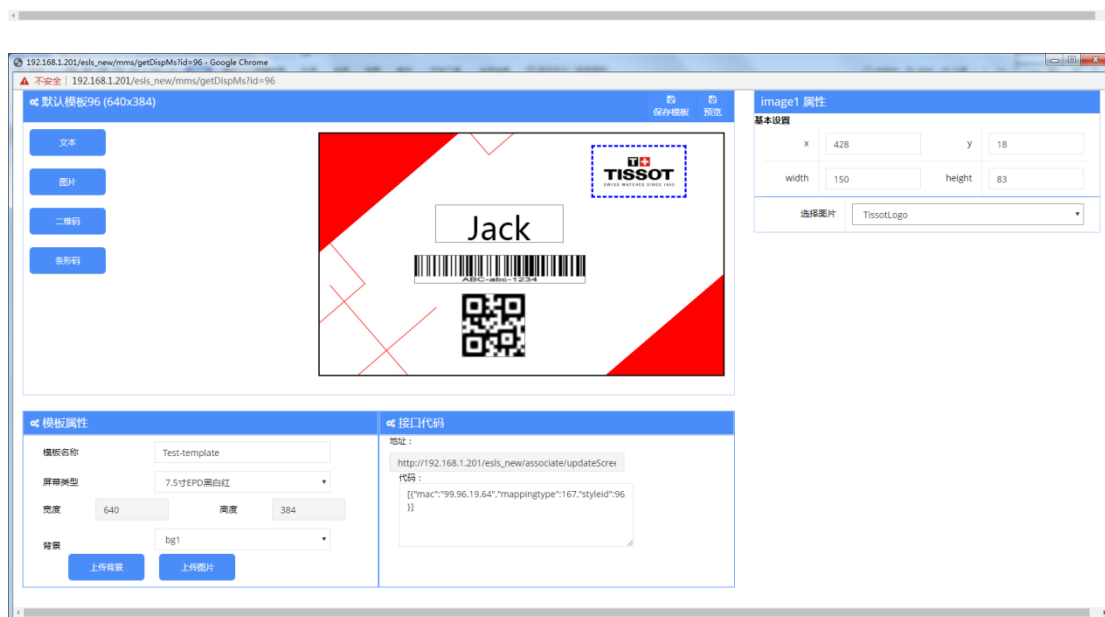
192.168.1.201/esls_new/mms/getDispMs?id=96 - Google Chrome

不安全 | 192.168.1.201/esls_new/mms/getDispMs?id=96

默认模板96 (640x384)

保存模板 预览

文本

图片

二维码

条形码

TISSOT
SWISS WATCHES SINCE 1853

Jack

ABC-abc-1234

image1 属性

基本设置

| x | 428 | y | 18 |
|---|---|---|---|
| width | 150 | height | 83 |

选择图片 TissotLogo

模板属性

模板名称 Test-template

屏幕类型 7.5寸EPD黑白红

宽度 640 高度 384

背景 bg1

上传背景 上传图片

接口代码

地址：

http://192.168.1.201/esls_new/associate/updateScree

代码：

[{"mac":"99.96.19.64","mappingtype":167,"styleid":96}]